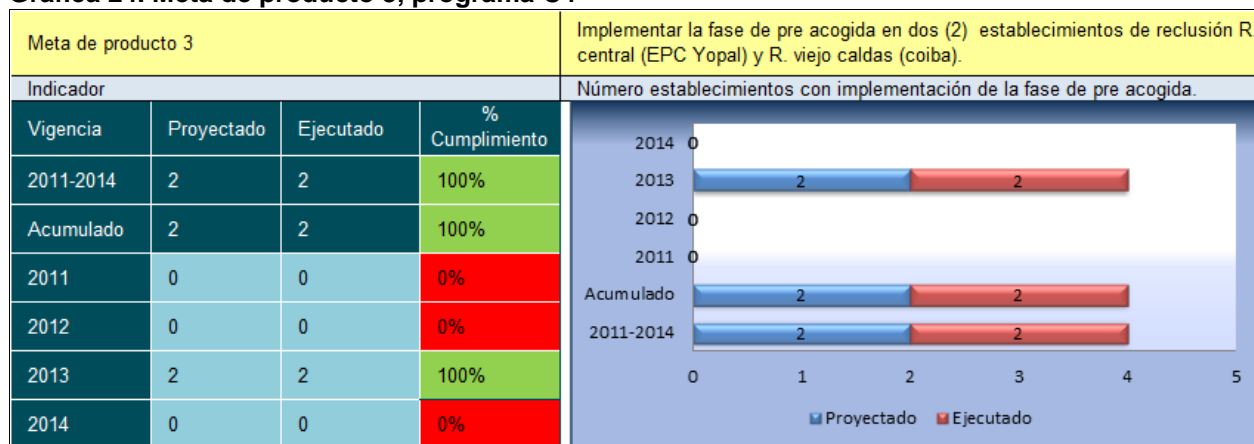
Gráfica 2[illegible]. Meta de producto 3, programa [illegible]

Meta de producto 3

Implementar la fase de pre acogida en dos (2) establecimientos de reclusión R central (EPC Yopal) y R. viejo caldas (coiba).

Indicador

Número establecimientos con implementación de la fase de pre acogida.

| Vigencia | Proyectado | Ejecutado | % Cumplimiento |
|---|---|---|---|
| 2011-2014 | 2 | 2 | 100% |
| Acumulado | 2 | 2 | 100% |
| 2011 | 0 | 0 | 0% |
| 2012 | 0 | 0 | 0% |
| 2013 | 2 | 2 | 100% |
| 2014 | 0 | 0 | 0% |

2014 0
2013 2 2
2012 0
2011 0
Acumulado 2 2
2011-2014 2 2

0 1 2 3 4 5

Proyectado Ejecutado